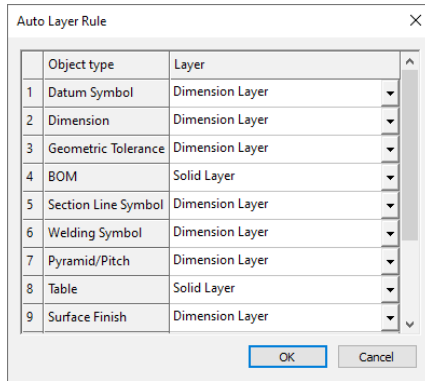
Auto Layer Rule

| | Object type | Layer |
|---|---|---|
| 1 | Datum Symbol | Dimension Layer |
| 2 | Dimension | Dimension Layer |
| 3 | Geometric Tolerance | Dimension Layer |
| 4 | BOM | Solid Layer |
| 5 | Section Line Symbol | Dimension Layer |
| 6 | Welding Symbol | Dimension Layer |
| 7 | Pyramid/Pitch | Dimension Layer |
| 8 | Table | Solid Layer |
| 9 | Surface Finish | Dimension Layer |

OK Cancel